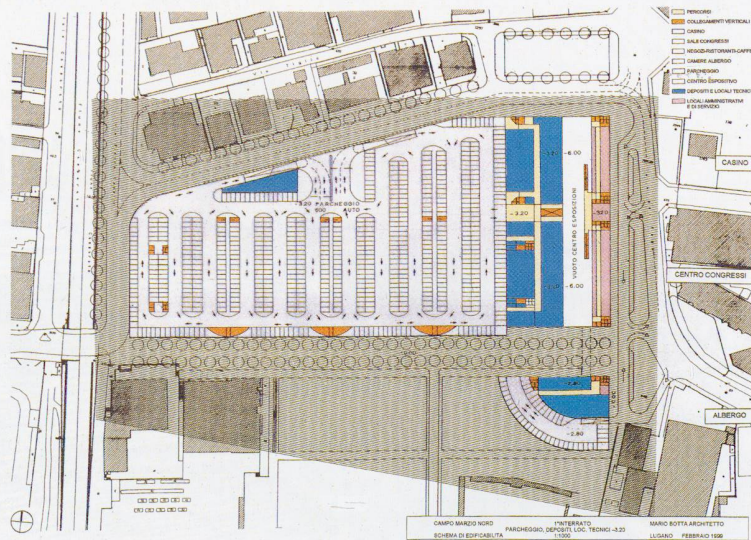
PERCORSI
COLLEGAMENTI VERTICALI
CASINO
SALE CONGRESSI
NEGOZI-RISTORANTI-CAFFE
CAMERE ALBERGO
PARCHEGGIO
CENTRO ESPOSITIVO
DEPOSITI E LOCALI TECNICI
LOCALI AMMINISTRATIVI E DI SERVIZIO

CASINO

CENTRO CONGRESSI

ALBERGO

320 PARCHEGGIO 600 AUTO

-3.20
-6.00
-3.20
-3.20
-6.00
VUOTO CENTRO ESPOSITIVO

-2.80
-2.80

CAMPO MARZIO NORD
SCHEMA DI EDIFICABILITA
1°INTERRATO
PARCHEGGIO, DEPOSITI, LOC. TECNICI -3.20
1:1000
MARIO BOTTA ARCHITETTO
LUGANO FEBBRAIO 1999